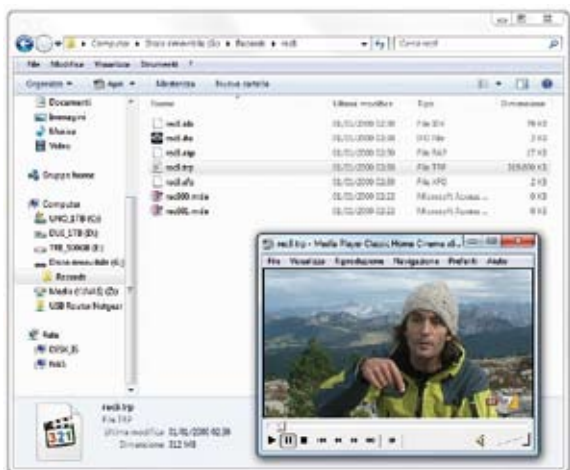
Computer ▸ Disco rimovibile (G:) ▸ Records ▸ recB

Cerca recB

File Modifica Visualizza Strumenti ?

Organizza ▾ Apri ▾ Masterizza Nuova cartella

Documenti
Immagini
Musica
Video

Gruppo home

Computer
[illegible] (C:)
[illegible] (D:)
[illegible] (E:)
Disco rimovibile (G:)
Records
Media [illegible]
USB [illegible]

Rete
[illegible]
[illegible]

| Nome | Ultima modifica | Tipo | Dimensione |
|---|---|---|---|
| recB.idx | 01/01/2000 02:39 | File IDX | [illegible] |
| recB.ifo | 01/01/2000 02:39 | File IFO | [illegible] |
| recB.inf | 01/01/2000 02:39 | File INF | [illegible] |
| recB.trp | 01/01/2000 02:39 | File TRP | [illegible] |
| recB.vfo | 01/01/2000 02:39 | File VFO | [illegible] |
| rec000.mde | 01/01/2000 02:22 | Microsoft Access ... | 0 KB |
| rec000.mde | 01/01/2000 02:22 | Microsoft Access ... | 0 KB |

recB.trp - Media Player Classic Home Cinema v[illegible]
File Visualizza Riproduzione Navigazione Preferiti Aiuto

recB.trp
File TRP
Ultima modifica: 01/01/2000 02:39
Dimensione: 312 MB